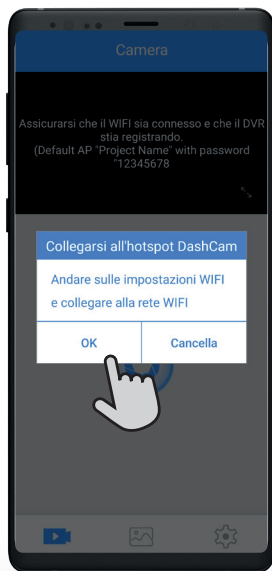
Camera

Assicurarsi che il WIFI sia connesso e che il DVR stia registrando. (Default AP "Project Name" with password "12345678

Collegarsi all'hotspot DashCam

Andare sulle impostazioni WIFI e collegare alla rete WIFI

OK

Cancella